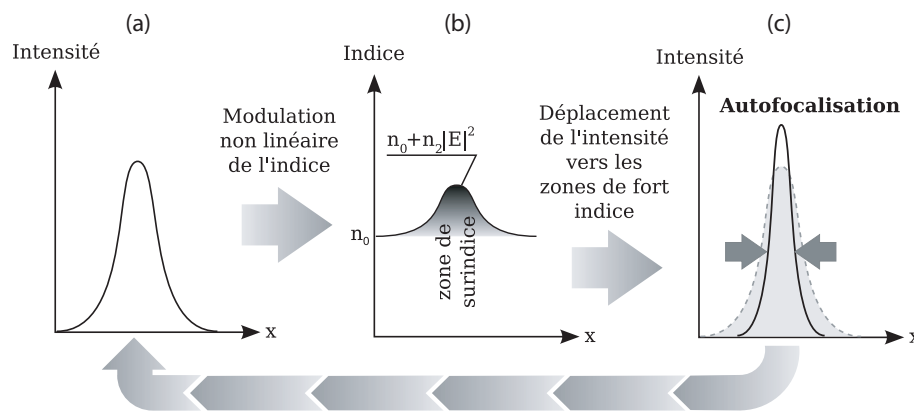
(a)

Intensité

x

Modulation non linéaire de l'indice

(b)

Indice

$n_0+n_2|E|^2$

$n_0$

zone de surindice

x

Déplacement de l'intensité vers les zones de fort indice

(c)

Intensité

**Autofocalisation**

x